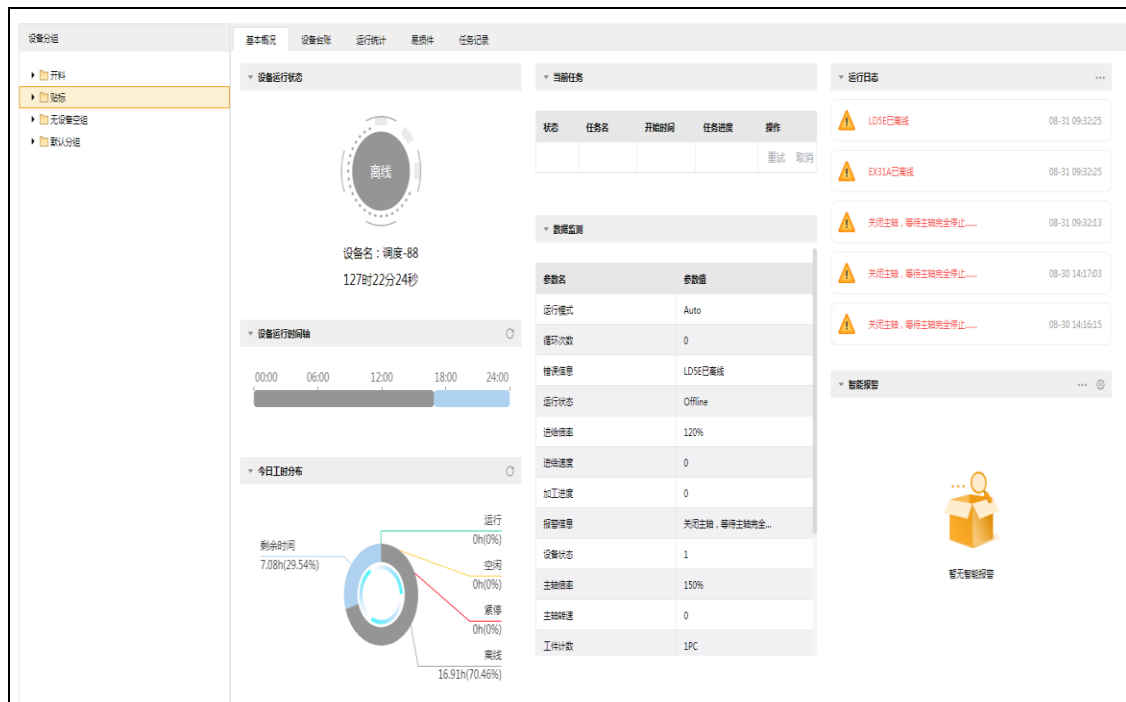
设备分组

开料
贴标
无设备空组
默认分组

基本概况 设备台账 运行统计 易损件 任务记录

设备运行状态

离线

设备名：调度-88
127时22分24秒

设备运行时间轴

00:00 06:00 12:00 18:00 24:00

今日工时分布

剩余时间
7.08h(29.54%)

运行
0h(0%)
空闲
0h(0%)
紧停
0h(0%)
离线
16.91h(70.46%)

当前任务

| 状态 | 任务名 | 开始时间 | 任务进度 | 操作 |
|---|---|---|---|---|
| | | | | 重试 取消 |

数据监测

| 参数名 | 参数值 |
|---|---|
| 运行模式 | Auto |
| 循环次数 | 0 |
| 错误信息 | LD5E已离线 |
| 运行状态 | Offline |
| 进给倍率 | 120% |
| 进给速度 | 0 |
| 加工进度 | 0 |
| 报警信息 | 关闭主轴，等待主轴完全... |
| 设备状态 | 1 |
| 主轴倍率 | 150% |
| 主轴转速 | 0 |
| 工件计数 | 1PC |

运行日志

LD5E已离线 08-31 09:32:25
EX31A已离线 08-31 09:32:25
关闭主轴，等待主轴完全停止...... 08-31 09:32:13
关闭主轴，等待主轴完全停止...... 08-30 14:17:03
关闭主轴，等待主轴完全停止...... 08-30 14:16:15

智能报警

暂无智能报警